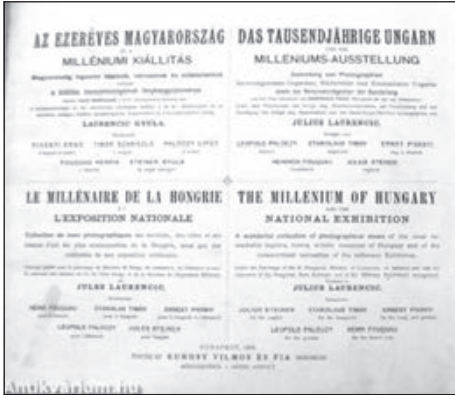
AZ EZERÉVES MAGYARORSZÁG

MILLENIUMI KIÁLLITÁS

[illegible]

LAURENCIC GYULA

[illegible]

DAS TAUSENDJÄHRIGE UNGARN

MILLENNIUMS-AUSSTELLUNG

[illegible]

JULIUS LAURENCIC

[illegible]

LE MILLÉNAIRE DE LA HONGRIE

L'EXPOSITION NATIONALE

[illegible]

JULES LAURENCIC

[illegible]

THE MILLENIUM OF HUNGARY

NATIONAL EXHIBITION

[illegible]

JULIUS LAURENCIC

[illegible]

BUDAPEST, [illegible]

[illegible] KUNOSSY VILMOS ÉS FIA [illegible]

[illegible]

Antikvarium.hu